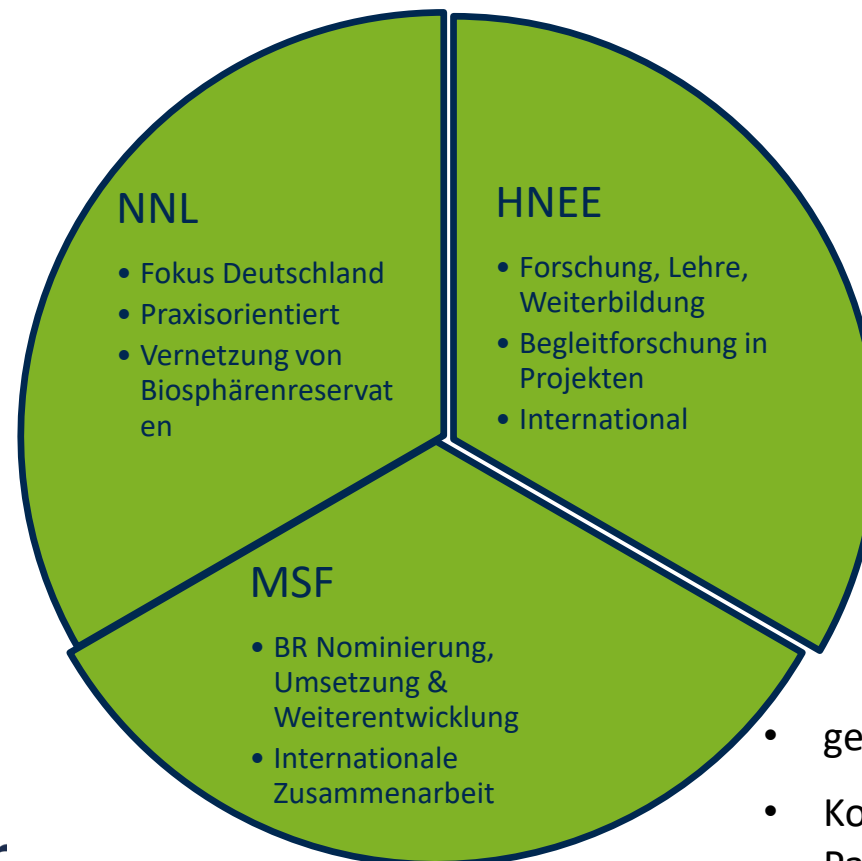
NNL

- Fokus Deutschland
- Praxisorientiert
- Vernetzung von Biosphärenreservat en

HNEE

- Forschung, Lehre, Weiterbildung
- Begleitforschung in Projekten
- International

MSF

- BR Nominierung, Umsetzung & Weiterentwicklung
- Internationale Zusammenarbeit

- ge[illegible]
- Ko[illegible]
Pa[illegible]